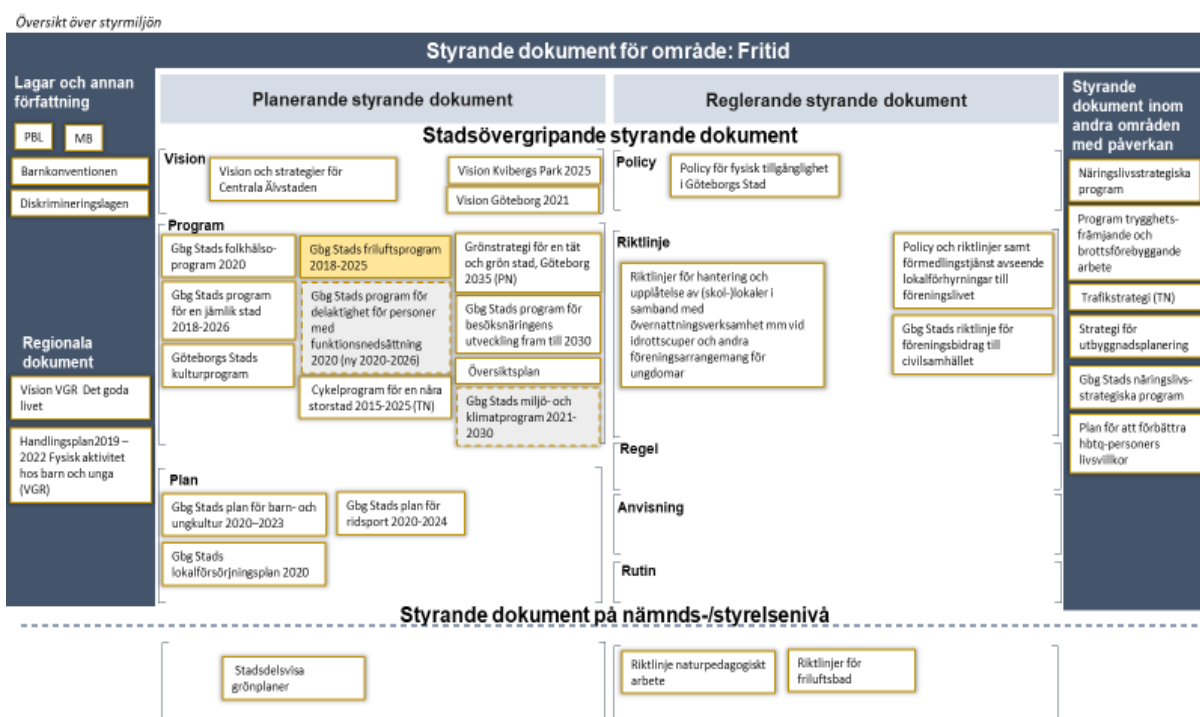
Översikt över styrmiljön

Styrande dokument för område: Fritid

Lagar och annan författning

PBL

MB

Barnkonventionen

Diskrimineringslagen

Regionala dokument

Vision VGR Det goda livet

Handlingsplan2019 – 2022 Fysisk aktivitet hos barn och unga (VGR)

Planerande styrande dokument

Reglerande styrande dokument

Stadsövergripande styrande dokument

Vision

Vision och strategier för Centrala Älvstaden

Vision Kvibergs Park 2025

Vision Göteborg 2021

Program

Gbg Stads folkhälsoprogram 2020

Gbg Stads friluftsprogram 2018-2025

Grönstrategi för en tät och grön stad, Göteborg 2035 (PN)

Gbg Stads program för en jämlik stad 2018-2026

Gbg Stads program för delaktighet för personer med funktionsnedsättning 2020 (ny 2020-2026)

Gbg Stads program för besöksnäringens utveckling fram till 2030

Göteborgs Stads kulturprogram

Översiktsplan

Cykelprogram för en nära storstad 2015-2025 (TN)

Gbg Stads miljö- och klimatprogram 2021-2030

Plan

Gbg Stads plan för barn- och ungkultur 2020–2023

Gbg Stads plan för ridsport 2020-2024

Gbg Stads lokalförsörjningsplan 2020

Policy

Policy för fysisk tillgänglighet i Göteborgs Stad

Riktlinje

Riktlinjer för hantering och upplåtelse av (skol-)lokaler i samband med övernattningsverksamhet mm vid idrottscuper och andra föreningsarrangemang för ungdomar

Policy och riktlinjer samt förmedlingstjänst avseende lokalförhyrningar till föreningslivet

Gbg Stads riktlinje för föreningsbidrag till civilsamhället

Regel

Anvisning

Rutin

Styrande dokument inom andra områden med påverkan

Näringslivsstrategiska program

Program trygghetsfrämjande och brottsförebyggande arbete

Trafikstrategi (TN)

Strategi för utbyggnadsplanering

Gbg Stads näringslivsstrategiska program

Plan för att förbättra hbtq-personers livsvillkor

Styrande dokument på nämnds-/styrelsenivå

Stadsdelsvisa grönplaner

Riktlinje naturpedagogiskt arbete

Riktlinjer för friluftsbad